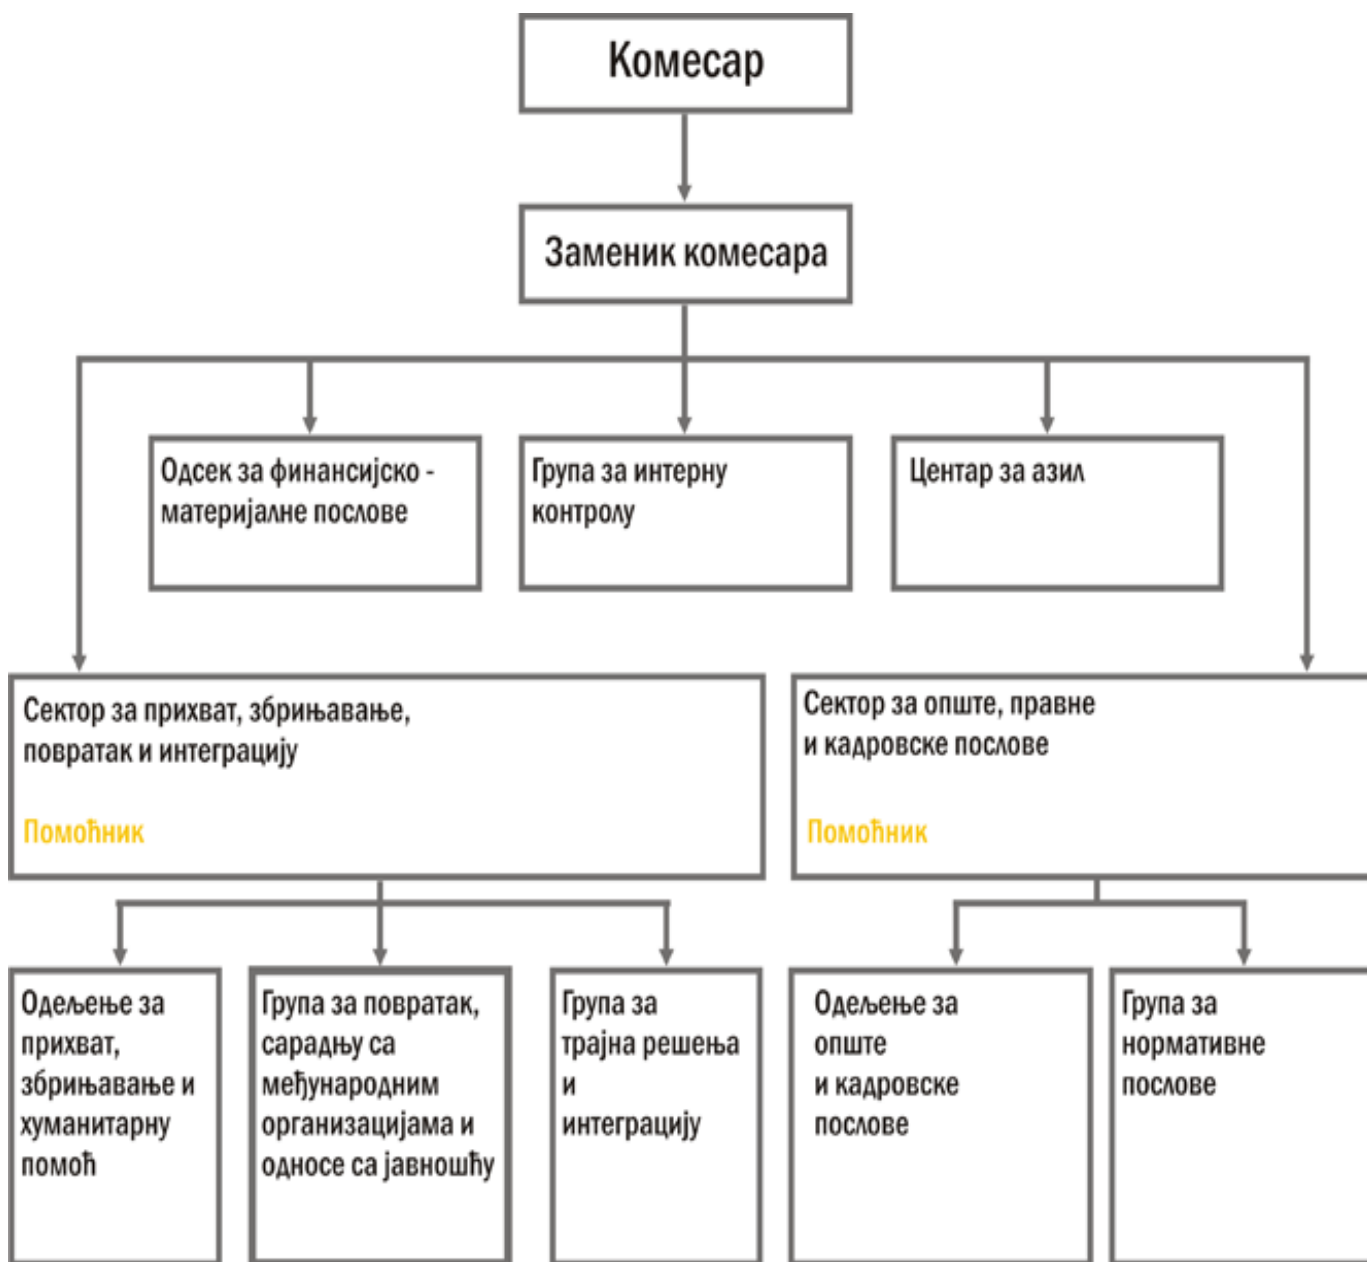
Комесар

Заменик комесара

Одсек за финансијско - материјалне послове

Група за интерну контролу

Центар за азил

Сектор за прихват, збрињавање, повратак и интеграцију

Помоћник

Сектор за опште, правне и кадровске послове

Помоћник

Одељење за прихват, збрињавање и хуманитарну помоћ

Група за повратак, сарадњу са међународним организацијама и односе са јавношћу

Група за трајна решења и интеграцију

Одељење за опште и кадровске послове

Група за нормативне послове